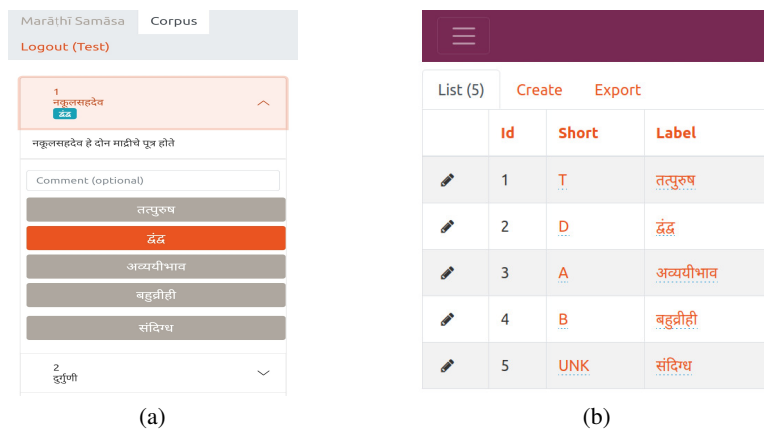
Marāṭhī Samāsa Corpus
Logout (Test)

1
नकुलसहदेव
द्वंद्व

नकुलसहदेव हे दोन माद्रीचे पुत्र होते

Comment (optional)

तत्पुरुष
द्वंद्व
अव्ययीभाव
बहुव्रीही
संदिग्ध

2
दुर्गुणी

(a)

List (5) Create Export

| | Id | Short | Label |
|---|---|---|---|
| | 1 | T | तत्पुरुष |
| | 2 | D | द्वंद्व |
| | 3 | A | अव्ययीभाव |
| | 4 | B | बहुव्रीही |
| | 5 | UNK | संदिग्ध |

(b)